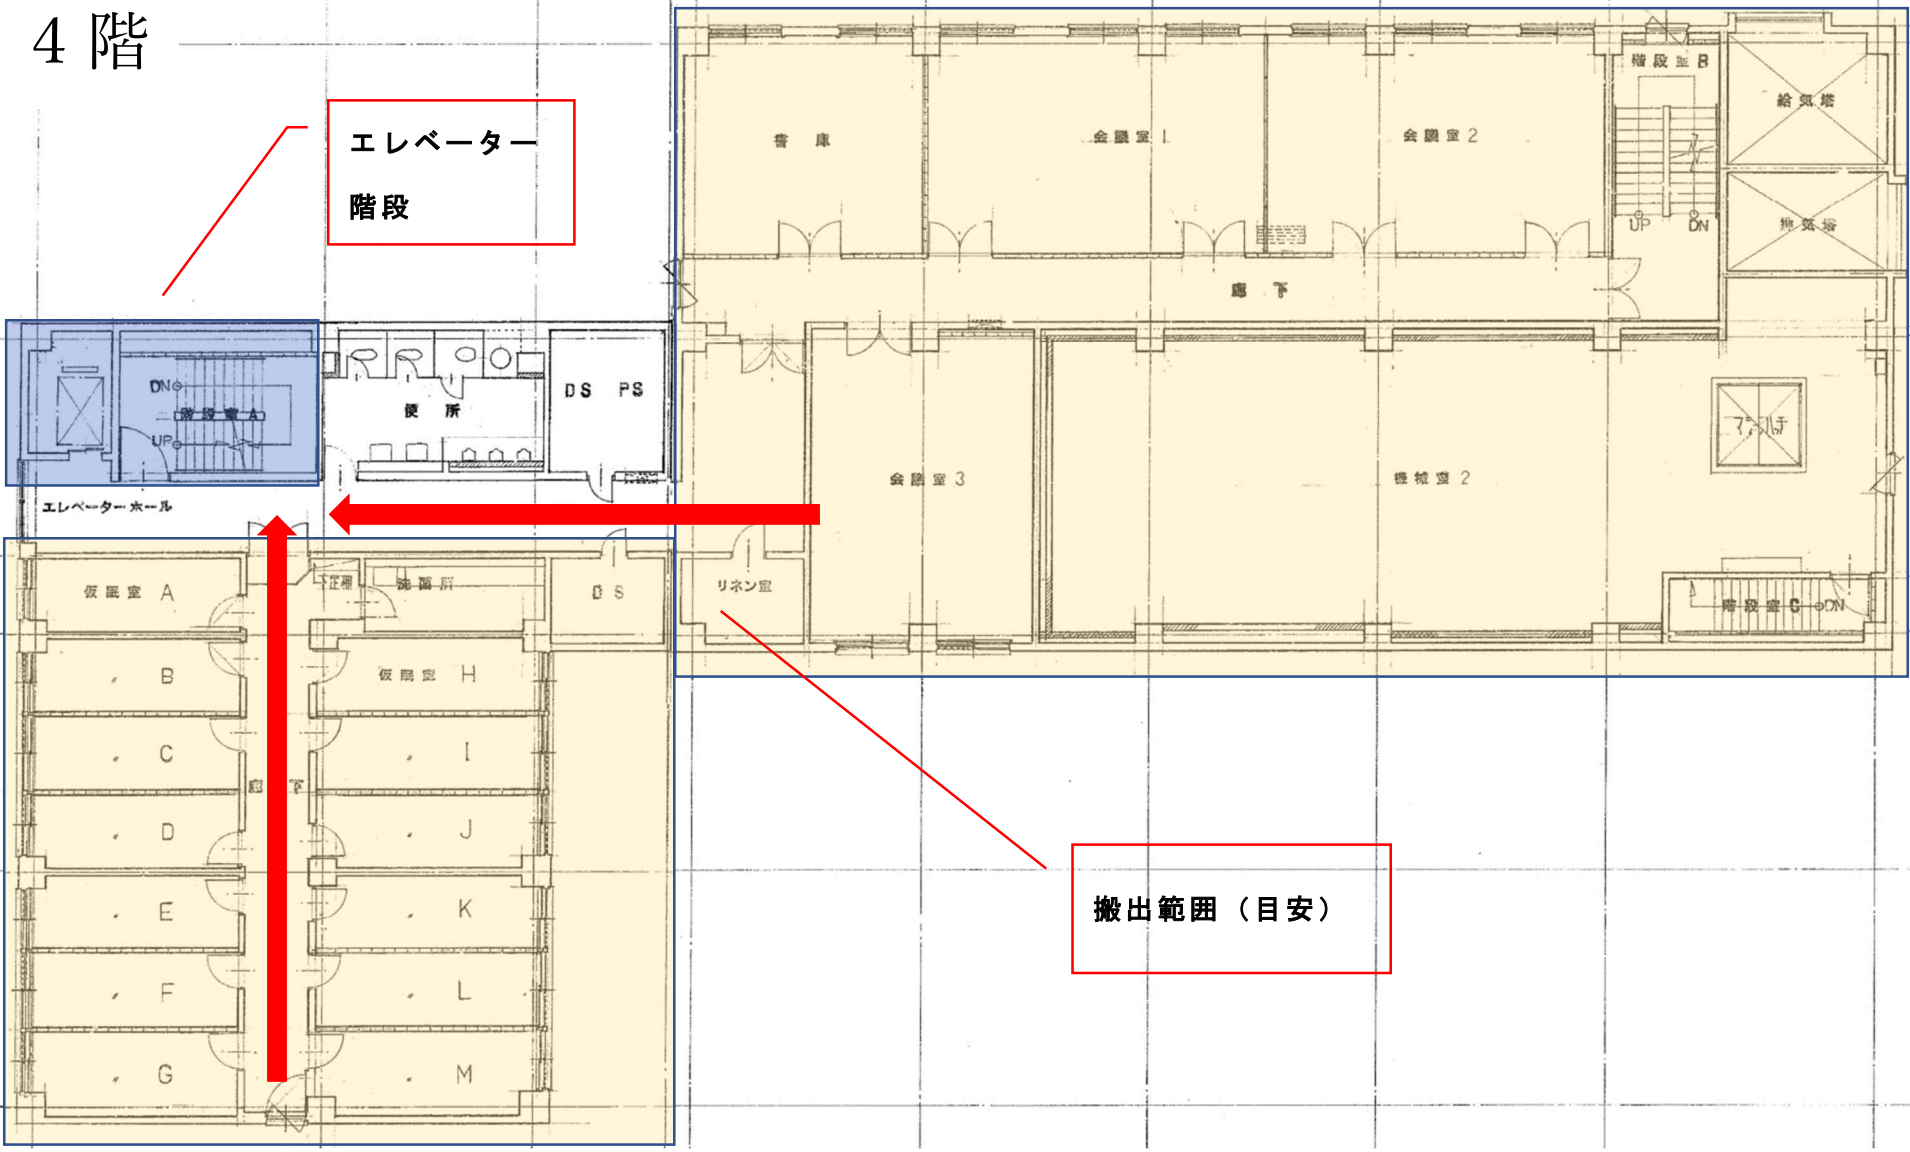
4 階

エレベーター
階段

書 庫

会 議 室 1

会 議 室 2

階 段 室 B

給 気 塔

UP

DN

排 気 塔

廊 下

DN

階 段 室 A

UP

便 所

DS PS

マシンハッチ

会 議 室 3

機 械 室 2

エレベーター ホール

仮 眠 室 A

湯沸所

D S

リネン室

階 段 室 C

DN

B

仮 眠 室 H

C

I

廊 下

D

J

E

K

F

L

G

M

搬出範囲（目安）